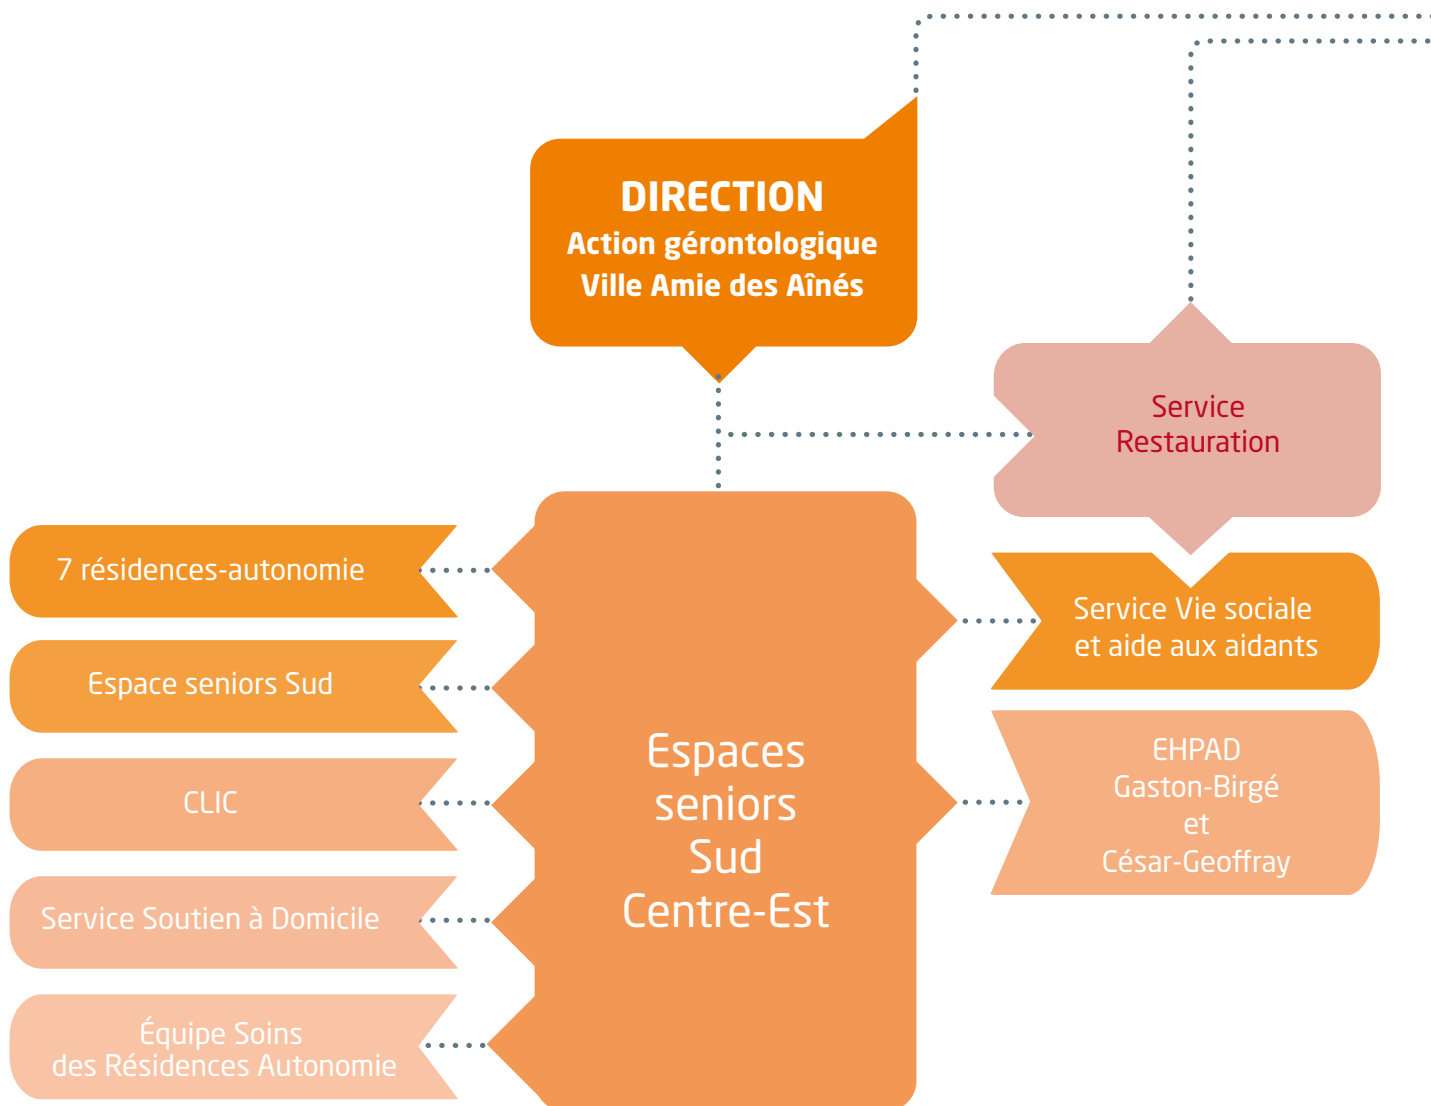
DIRECTION
Action gérontologique
Ville Amie des Aînés

Service Restauration

7 résidences-autonomie

Espace seniors Sud

CLIC

Service Soutien à Domicile

Équipe Soins des Résidences Autonomie

Espaces seniors Sud Centre-Est

Service Vie sociale et aide aux aidants

EHPAD Gaston-Birgé et César-Geoffray